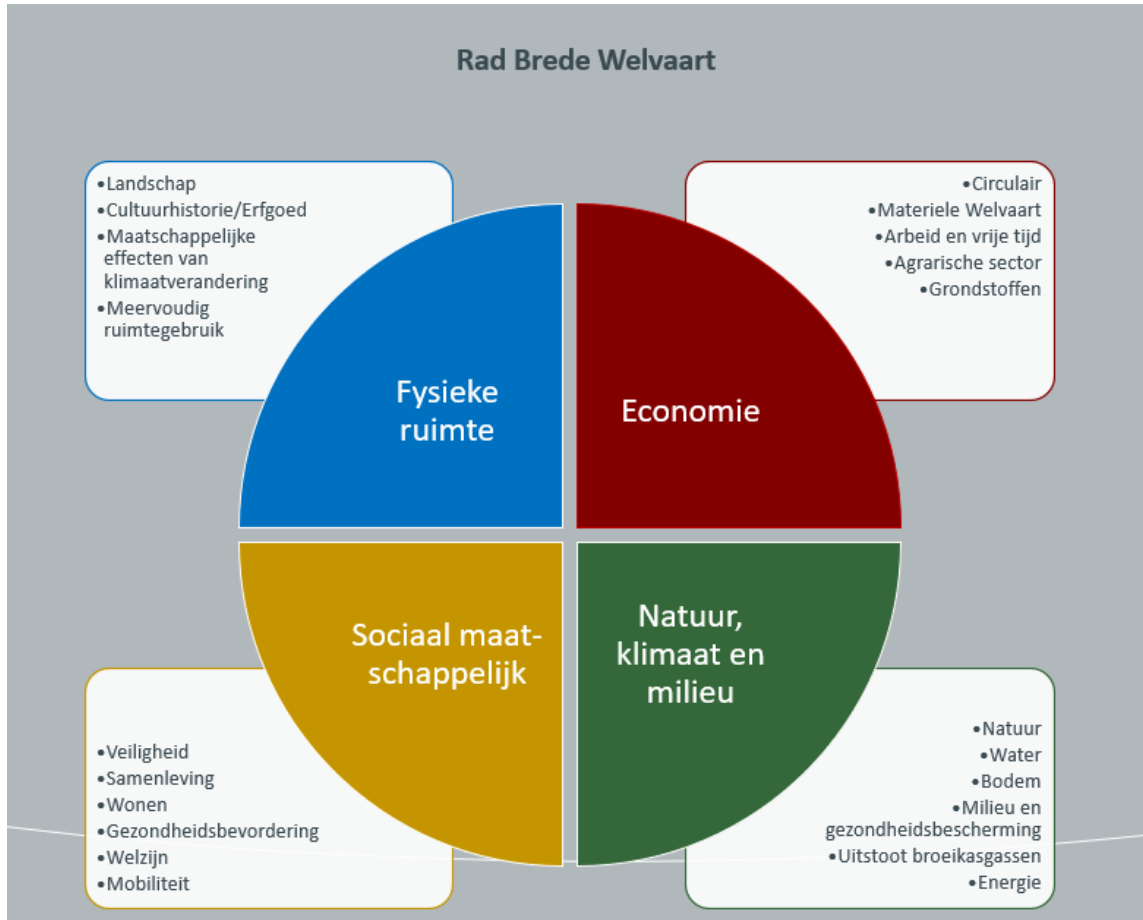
Rad Brede Welvaart

- Landschap
- Cultuurhistorie/Erfgoed
- Maatschappelijke effecten van klimaatverandering
- Meervoudig ruimtegebruik

- Circulair
- Materiele Welvaart
- Arbeid en vrije tijd
- Agrarische sector
- Grondstoffen

Fysieke ruimte

Economie

Sociaal maatschappelijk

Natuur, klimaat en milieu

- Veiligheid
- Samenleving
- Wonen
- Gezondheidsbevordering
- Welzijn
- Mobiliteit

- Natuur
- Water
- Bodem
- Milieu en gezondheidsbescherming
- Uitstoot broeikasgassen
- Energie